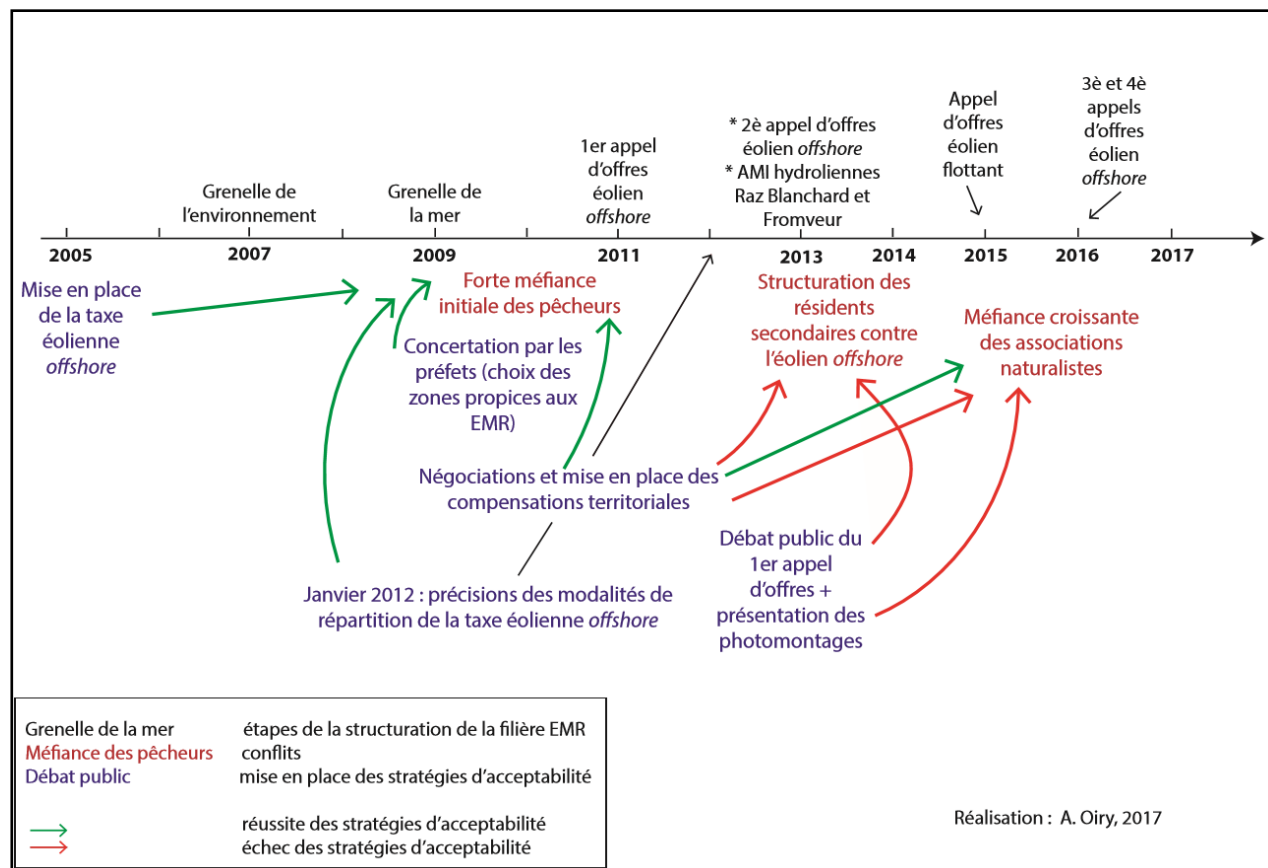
Grenelle de l'environnement

Grenelle de la mer

1er appel d'offres éolien *offshore*

* 2è appel d'offres éolien *offshore*
* AMI hydroliennes Raz Blanchard et Fromveur

Appel d'offres éolien flottant

3è et 4è appels d'offres éolien *offshore*

2005 2007 2009 2011 2013 2014 2015 2016 2017

Mise en place de la taxe éolienne *offshore*

Forte méfiance initiale des pêcheurs

Concertation par les préfets (choix des zones propices aux EMR)

Structuration des résidents secondaires contre l'éolien *offshore*

Méfiance croissante des associations naturalistes

Négociations et mise en place des compensations territoriales

Débat public du 1er appel d'offres + présentation des photomontages

Janvier 2012 : précisions des modalités de répartition de la taxe éolienne *offshore*

| | |
|---|---|
| Grenelle de la mer | étapes de la structuration de la filière EMR |
| Méfiance des pêcheurs | conflits |
| Débat public | mise en place des stratégies d'acceptabilité |
| → | réussite des stratégies d'acceptabilité |
| → | échec des stratégies d'acceptabilité |

Réalisation : A. Oiry, 2017